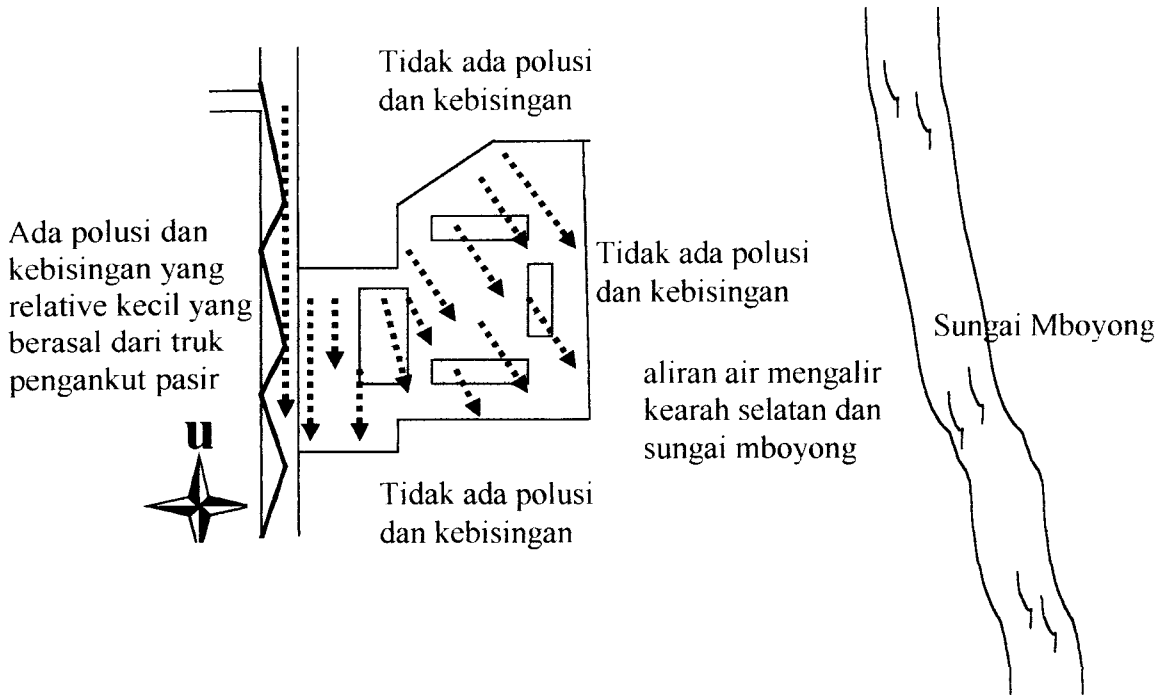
Tidak ada polusi dan kebisingan

Ada polusi dan kebisingan yang relative kecil yang berasal dari truk pengankut pasir

Tidak ada polusi dan kebisingan

Sungai Mboyong

aliran air mengalir kearah selatan dan sungai mboyong

u

Tidak ada polusi dan kebisingan